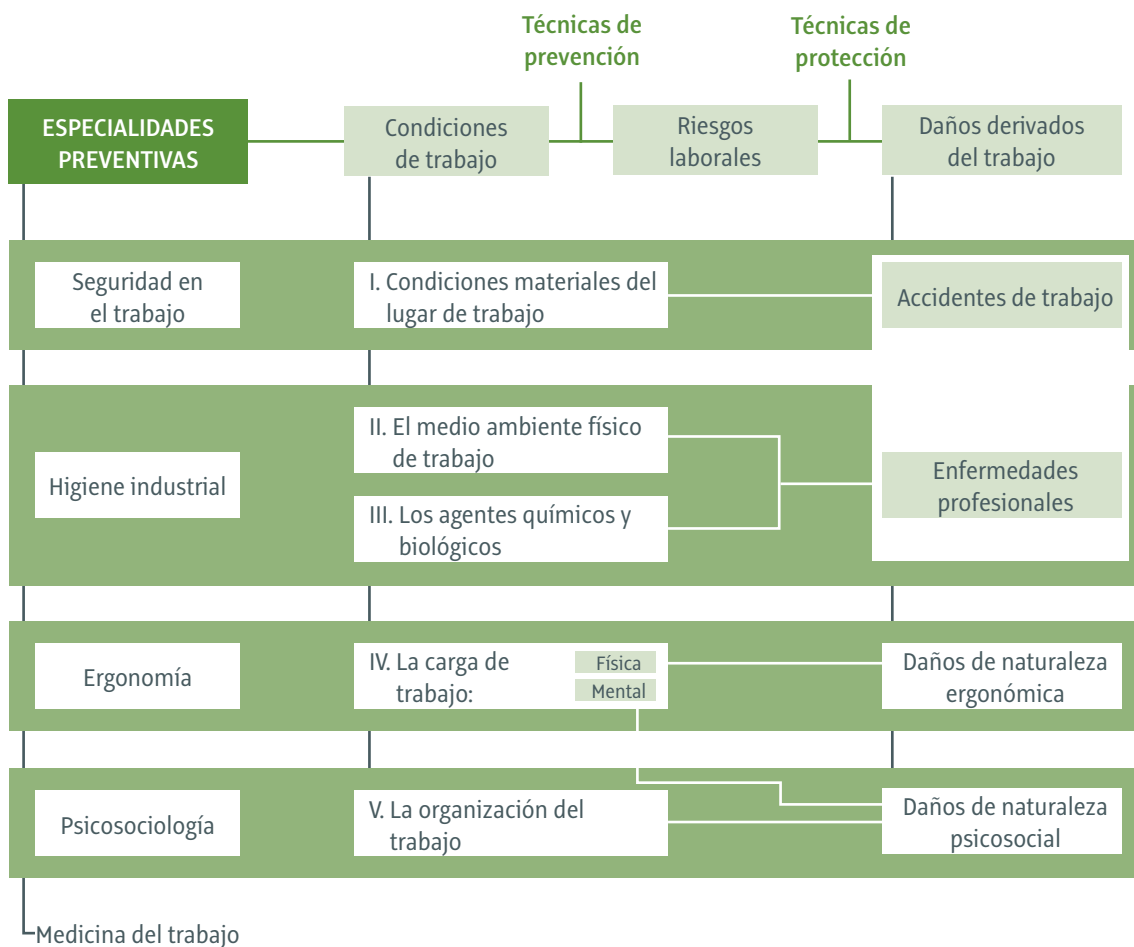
Técnicas de prevención

Técnicas de protección

ESPECIALIDADES PREVENTIVAS

Condiciones de trabajo

Riesgos laborales

Daños derivados del trabajo

Seguridad en el trabajo

I. Condiciones materiales del lugar de trabajo

Accidentes de trabajo

Higiene industrial

II. El medio ambiente físico de trabajo

III. Los agentes químicos y biológicos

Enfermedades profesionales

Ergonomía

IV. La carga de trabajo:

Física

Mental

Daños de naturaleza ergonómica

Psicosociología

V. La organización del trabajo

Daños de naturaleza psicosocial

Medicina del trabajo